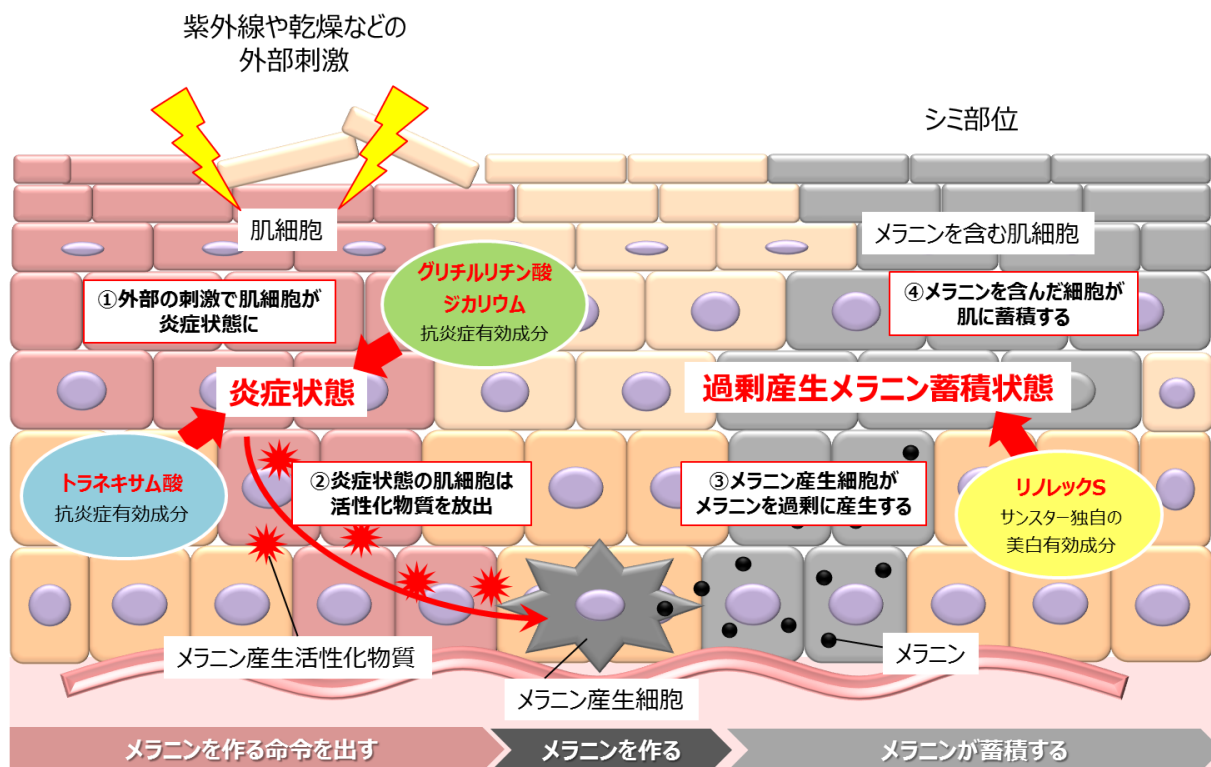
紫外線や乾燥などの
外部刺激

シミ部位

肌細胞

メラニンを含む肌細胞

グリチルリチン酸
ジカリウム
抗炎症有効成分

①外部の刺激で肌細胞が
炎症状態に

④メラニンを含んだ細胞が
肌に蓄積する

炎症状態

過剰産生メラニン蓄積状態

トラネキサム酸
抗炎症有効成分

②炎症状態の肌細胞は
活性化物質を放出

③メラニン産生細胞が
メラニンを過剰に産生する

リノレックS
サンスター独自の
美白有効成分

メラニン産生活性化物質

メラニン

メラニン産生細胞

メラニンを作る命令を出す

メラニンを作る

メラニンが蓄積する